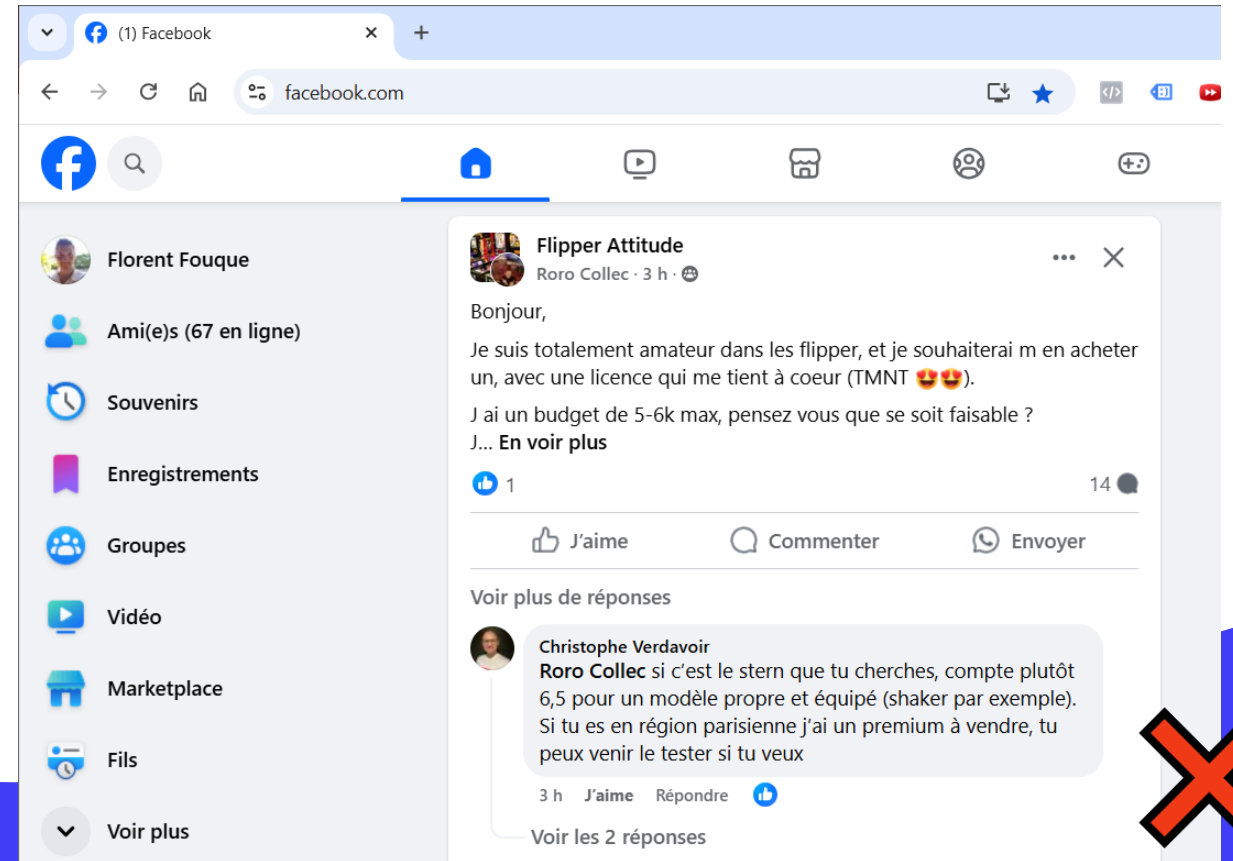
(1) Facebook

facebook.com

Florent Fouque

Ami(e)s (67 en ligne)

Souvenirs

Enregistrements

Groupes

Vidéo

Marketplace

Fils

Voir plus

Flipper Attitude
Roro Collec · 3 h ·

Bonjour,

Je suis totalement amateur dans les flipper, et je souhaiterai m en acheter un, avec une licence qui me tient à coeur (TMNT 😍😍).

J ai un budget de 5-6k max, pensez vous que se soit faisable ?
J... En voir plus

1

14

J'aime

Commenter

Envoyer

Voir plus de réponses

Christophe Verdavoir
Roro Collec si c'est le stern que tu cherches, compte plutôt 6,5 pour un modèle propre et équipé (shaker par exemple). Si tu es en région parisienne j'ai un premium à vendre, tu peux venir le tester si tu veux

3 h J'aime Répondre

Voir les 2 réponses